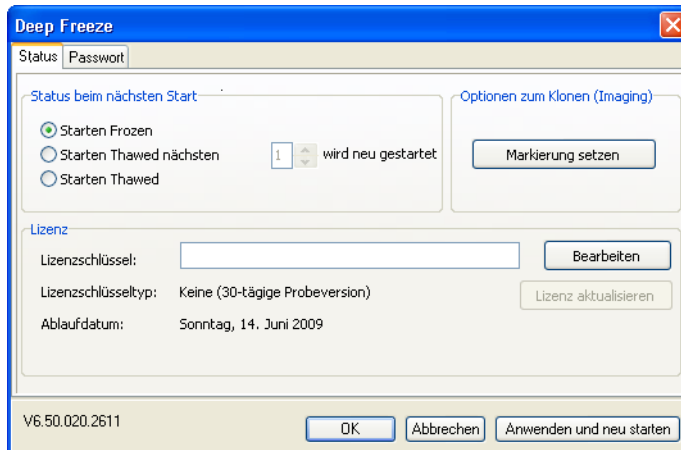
Deep Freeze

Status | Passwort

Status beim nächsten Start

Starten Frozen

Starten Thawed nächsten 1 wird neu gestartet

Starten Thawed

Optionen zum Klonen (Imaging)

Markierung setzen

Lizenz

Lizenzschlüssel:

Bearbeiten

Lizenzschlüsseltyp: Keine (30-tägige Probeversion)

Lizenz aktualisieren

Ablaufdatum: Sonntag, 14. Juni 2009

V6.50.020.2611

OK

Abbrechen

Anwenden und neu starten